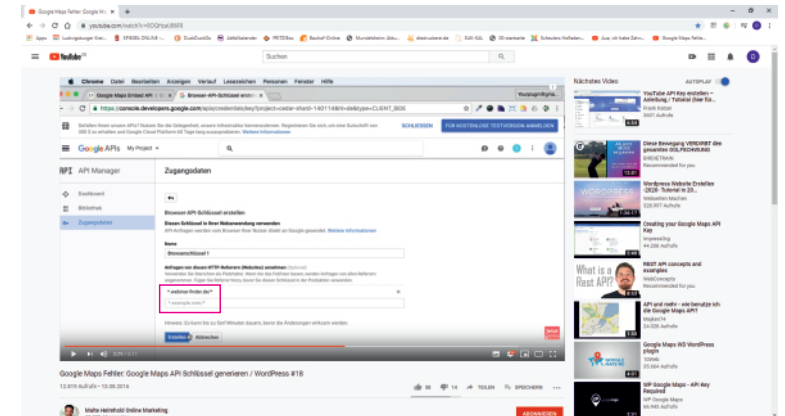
Google Maps Fehler: Google M...
youtube.com/watch?v=...
YouTube DE
Suchen
Chrome Datei Bearbeiten Anzeigen Verlauf Lesezeichen Personen Fenster Hilfe
Google Maps Embed API
Browser-API-Schlüssel erstellen
https://console.developers.google.com/apis/credentials/key?project=...
SCHLIESSEN
FÜR KOSTENLOSE TESTVERSION ANMELDEN
Google APIs
My Project
API API Manager
Zugangsdaten
Dashboard
Bibliothek
Zugangsdaten
Browser-API-Schlüssel erstellen
Dieser Schlüssel in Ihrer Nutzerumgebung verwenden
Weitere Informationen
Name
Browserschlüssel 1
Anfragen von diesen HTTP-Referrern (Websites) annehmen (Optional)
*.example.com/*
Erstellen
Abbrechen
Nächstes Video
AUTOPLAY
YouTube API Key erstellen – Anleitung / Tutorial (hier für...
Frank Keller
9601 Aufrufe
Diese Bewegung VERDIRBT dies gesamten GOLFSCHWUNG
BIRDIETRAIN
Recommended for you
Wordpress Website Erstellen (2020) - Tutorial für...
Webseiten Machen
WORDPRESS
Creating your Google Maps API Key
Impressivblog
44.208 Aufrufe
What is a Rest API?
REST API concepts and examples
WebConcepts
Recommended for you
API und mehr - wie benutze ich die Google Maps API?
Maplez14
24.026 Aufrufe
Google Maps WD Wordpress plugin
Recommended for you
WP Google Maps - API Key Required
WP Google Maps
66.940 Aufrufe
Google Maps Fehler: Google Maps API Schlüssel generieren / WordPress #18
12.819 Aufrufe • 13.09.2016
36
14
TEILEN
SPEICHERN
Malte Helmhold Online Marketing
ABONNIEREN